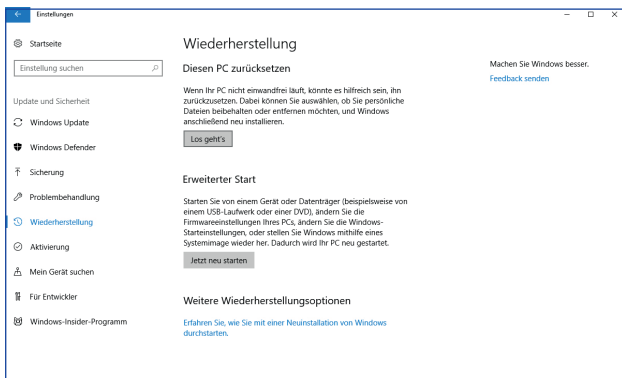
Einstellungen

Startseite

Einstellung suchen

Update und Sicherheit

Windows Update

Windows Defender

Sicherung

Problembehandlung

Wiederherstellung

Aktivierung

Mein Gerät suchen

Für Entwickler

Windows-Insider-Programm

Wiederherstellung

Diesen PC zurücksetzen

Wenn Ihr PC nicht einwandfrei läuft, könnte es hilfreich sein, ihn zurückzusetzen. Dabei können Sie auswählen, ob Sie persönliche Dateien beibehalten oder entfernen möchten, und Windows anschließend neu installieren.

Los geht's

Erweiterter Start

Starten Sie von einem Gerät oder Datenträger (beispielsweise von einem USB-Laufwerk oder einer DVD), ändern Sie die Firmwareeinstellungen Ihres PCs, ändern Sie die Windows-Starteinstellungen, oder stellen Sie Windows mithilfe eines Systemimage wieder her. Dadurch wird Ihr PC neu gestartet.

Jetzt neu starten

Weitere Wiederherstellungsoptionen

Erfahren Sie, wie Sie mit einer Neuinstallation von Windows durchstarten.

Machen Sie Windows besser.

Feedback senden